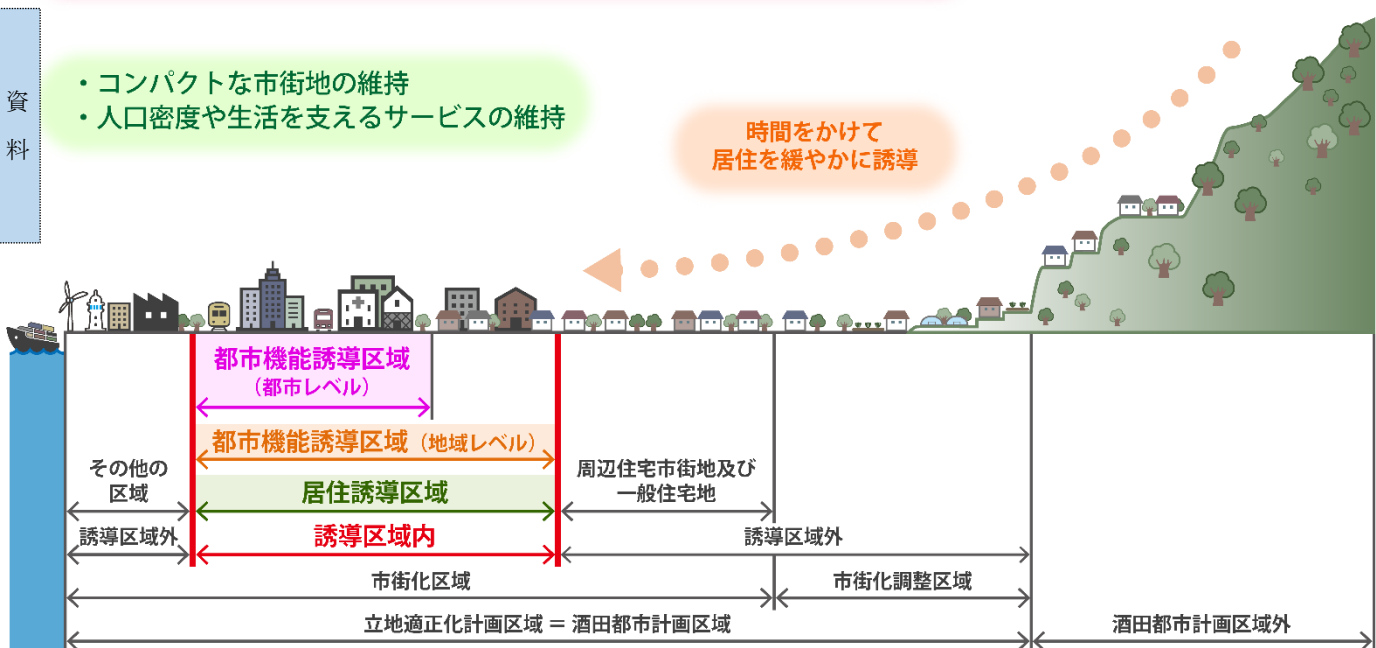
資料

・コンパクトな市街地の維持
・人口密度や生活を支えるサービスの維持

時間をかけて
居住を緩やかに誘導

都市機能誘導区域
（都市レベル）

都市機能誘導区域（地域レベル）

その他の区域

居住誘導区域

周辺住宅市街地及び一般住宅地

誘導区域外

誘導区域内

誘導区域外

市街化区域

市街化調整区域

立地適正化計画区域 ＝ 酒田都市計画区域

酒田都市計画区域外